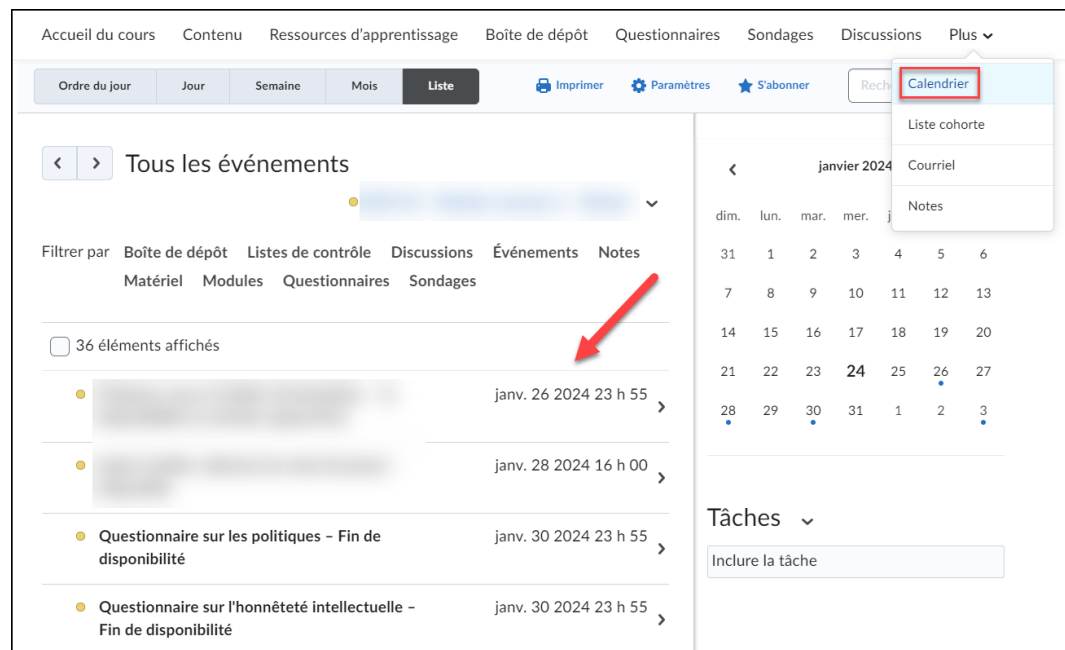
Accueil du cours Contenu Ressources d'apprentissage Boîte de dépôt Questionnaires Sondages Discussions Plus

Ordre du jour | Jour | Semaine | Mois | Liste

Imprimer Paramètres S'abonner Reche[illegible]

Calendrier
Liste cohorte
Courriel
Notes

Tous les événements

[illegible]

Filtrer par Boîte de dépôt Listes de contrôle Discussions Événements Notes Matériel Modules Questionnaires Sondages

36 éléments affichés

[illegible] janv. 26 2024 23 h 55

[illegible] janv. 28 2024 16 h 00

Questionnaire sur les politiques – Fin de disponibilité janv. 30 2024 23 h 55

Questionnaire sur l'honnêteté intellectuelle – Fin de disponibilité janv. 30 2024 23 h 55

janvier 2024

| dim. | lun. | mar. | mer. | j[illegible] | | |
|---|---|---|---|---|---|---|
| 31 | 1 | 2 | 3 | 4 | 5 | 6 |
| 7 | 8 | 9 | 10 | 11 | 12 | 13 |
| 14 | 15 | 16 | 17 | 18 | 19 | 20 |
| 21 | 22 | 23 | 24 | 25 | 26 | 27 |
| 28 | 29 | 30 | 31 | 1 | 2 | 3 |

Tâches

Inclure la tâche